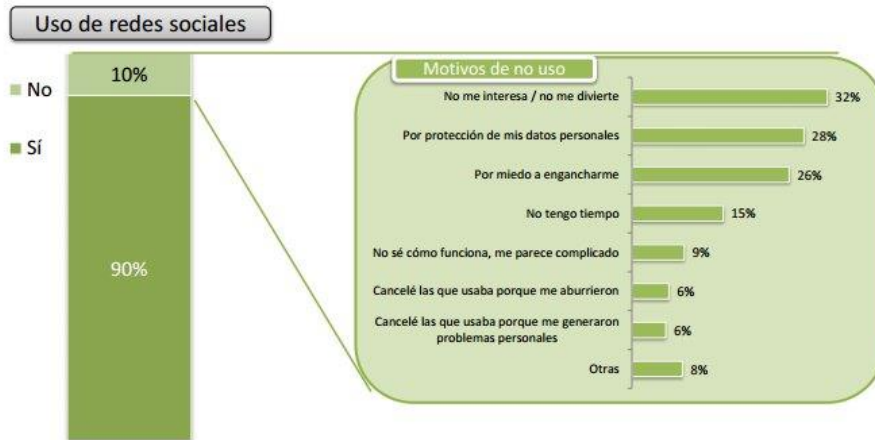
Uso de redes sociales

No

Sí

10%

90%

Motivos de no uso

No me interesa / no me divierte 32%

Por protección de mis datos personales 28%

Por miedo a engancharme 26%

No tengo tiempo 15%

No sé cómo funciona, me parece complicado 9%

Cancelé las que usaba porque me aburrieron 6%

Cancelé las que usaba porque me generaron problemas personales 6%

Otras 8%